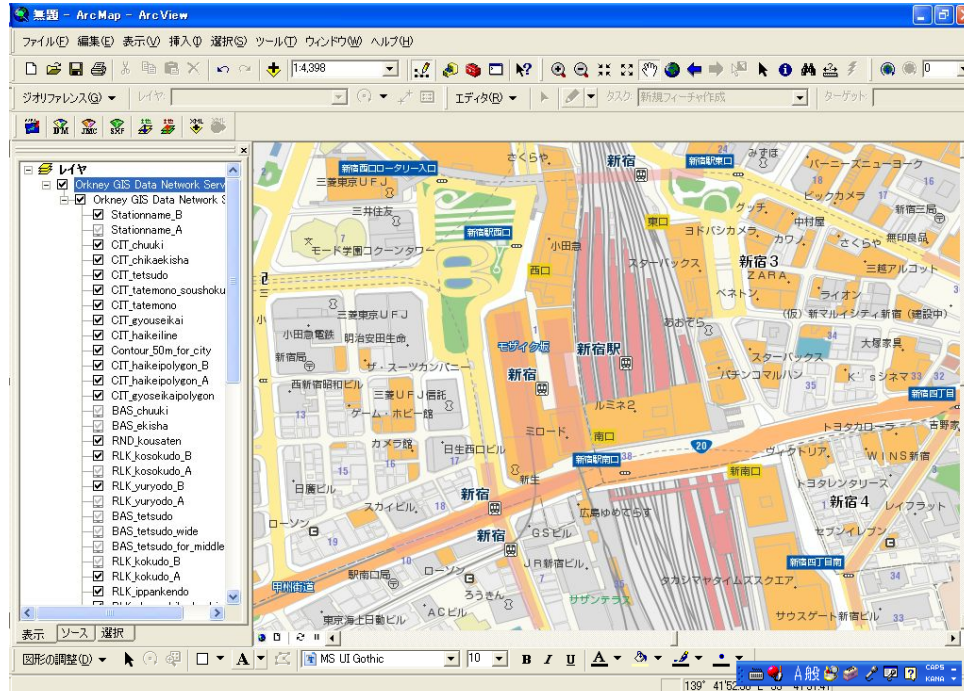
無題 - ArcMap - ArcView

ファイル(F) 編集(E) 表示(V) 挿入(I) 選択(S) ツール(T) ウィンドウ(W) ヘルプ(H)

1:4,398

ジオリファレンス(G) ▼ レイヤ: エディタ(R) ▼ タスク: 新規フィーチャ作成 ターゲット:

レイヤ
Orkney GIS Data Network Serv
Orkney GIS Data Network S
Stationname_B
Stationname_A
CIT_chuuki
CIT_chikaekisha
CIT_tetsudo
CIT_tatemono_soushoku
CIT_tatemono
CIT_gyouseikai
CIT_haikeiline
Contour_50m_for_city
CIT_haikeipolygon_B
CIT_haikeipolygon_A
CIT_gyoseikaipolygon
BAS_chuuki
BAS_ekisha
RND_kousaten
RLK_kosokudo_B
RLK_kosokudo_A
RLK_yuryodo_B
RLK_yuryodo_A
BAS_tetsudo
BAS_tetsudo_wide
BAS_tetsudo_for_middle
RLK_kokudo_B
RLK_kokudo_A
RLK_ippankendo

表示 ソース 選択

新宿西口ロータリー入口
さくらや
新宿
新宿駅東口
みずほ
バーニーズニューヨーク
三菱東京UFJ
ビックカメラ
三井住友
グッチ
新宿三越
ヨドバシカメラ
中村屋
東口
モード学園コクーンタワー
新宿駅西口
小田急
カワノ
さくらや
無印良品
西口
スターバックス
新宿3
ZARA
三越アルコット
ベネトン
ライオン
三菱東京UFJ
あおぞら
(仮) 新マルイシティ新宿 (建設中)
小田急電鉄
明治安田生命
モザイク坂
新宿駅
大塚家具
新宿局
ザ・スーツカンパニー
新宿
スターバックス
パチンコマルハン
K's シネマ
西新宿明和ビル
三菱UFJ信託
ルミネ2
新宿西丁目
ゲーム・ホビー館
ミロード
トヨタカローラ
吉野家
カメラ館
南口
日生西口ビル
新宿駅南口
20
ヴィクトリア
WINS新宿
新南口
日聖ビル
新宿
トヨタレンタリース
スカイビル
新宿4
レイフラット
新宿
GSビル
広島ゆめてらす
セブンイレブン
ローソン
JR新宿ビル
新宿西丁目南
甲州街道
駅前口局
ローソン
タカシマヤタイムズスクエア
ろうきん
サザンテラス
東京海上日動ビル
ACビル
サウスゲート新宿ビル
16 7 13 15 18 19 17 10 33 35 34 16 38

図形の調整(D) ▼ MS UI Gothic 10 B I U A
A 般
CAPS KANA
139° 41'52.36" E 35° 41'31.41"